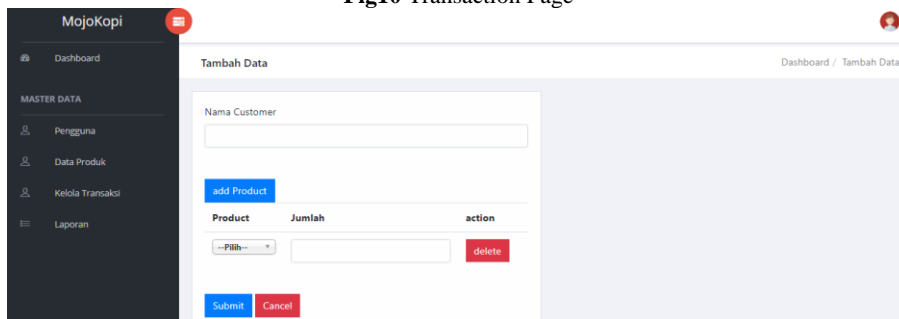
Fig10 Transaction Page

MojoKopi

Dashboard

MASTER DATA

Pengguna

Data Produk

Kelola Transaksi

Laporan

Tambah Data

Dashboard / Tambah Data

Nama Customer

add Product

| Product | Jumlah | action |
|---|---|---|
| --Pilih-- | | delete |

Submit Cancel